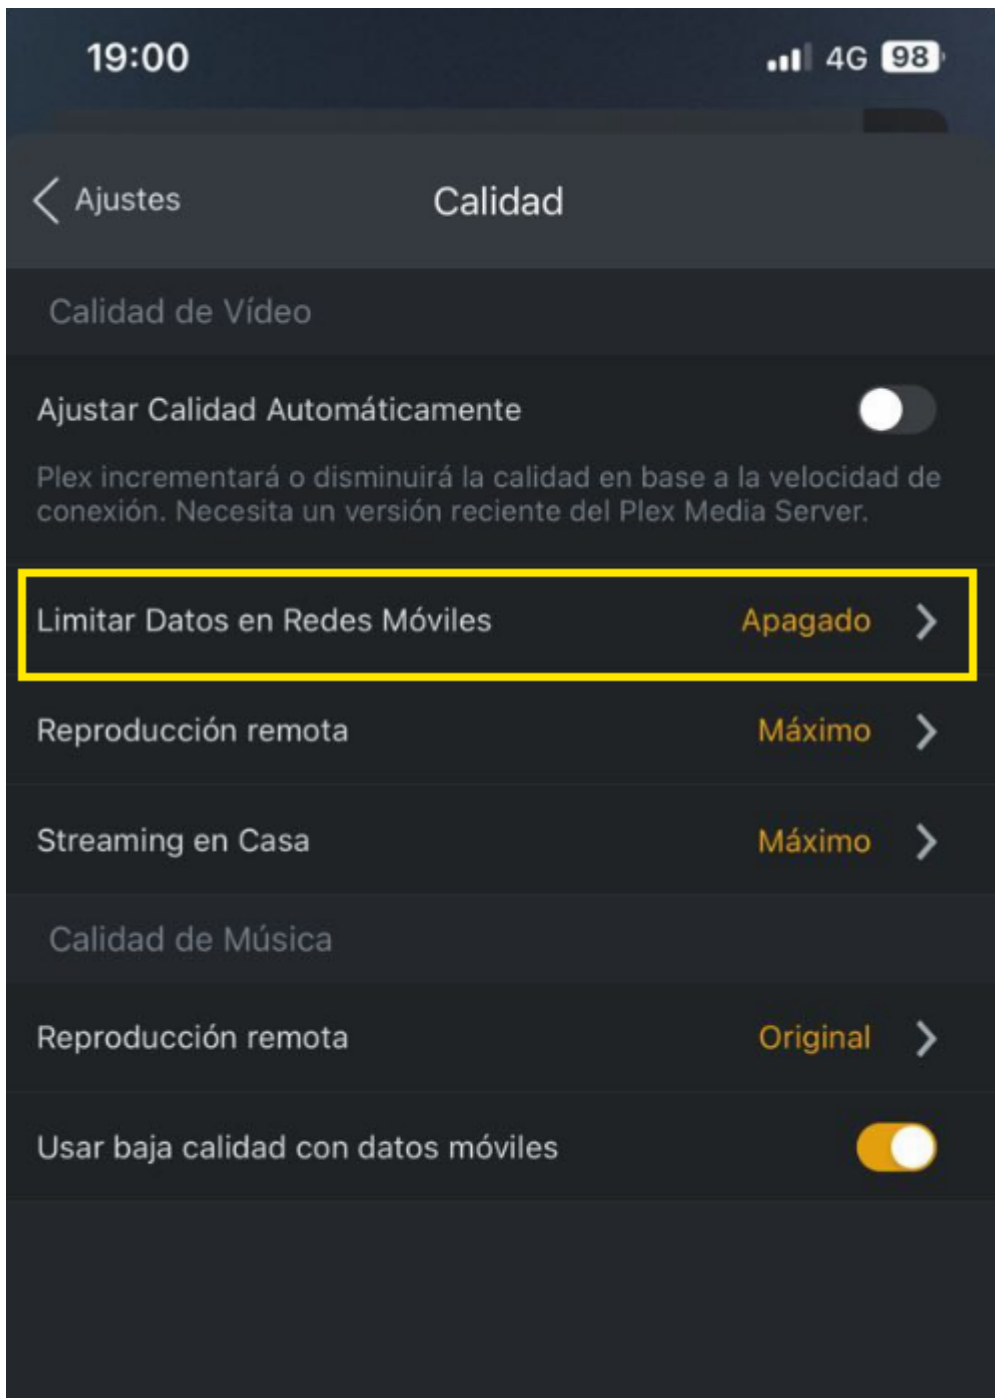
19:00

4G 98

Ajustes

Calidad

Calidad de Vídeo

Ajustar Calidad Automáticamente

Plex incrementará o disminuirá la calidad en base a la velocidad de conexión. Necesita un versión reciente del Plex Media Server.

Limitar Datos en Redes Móviles Apagado

Reproducción remota Máximo

Streaming en Casa Máximo

Calidad de Música

Reproducción remota Original

Usar baja calidad con datos móviles